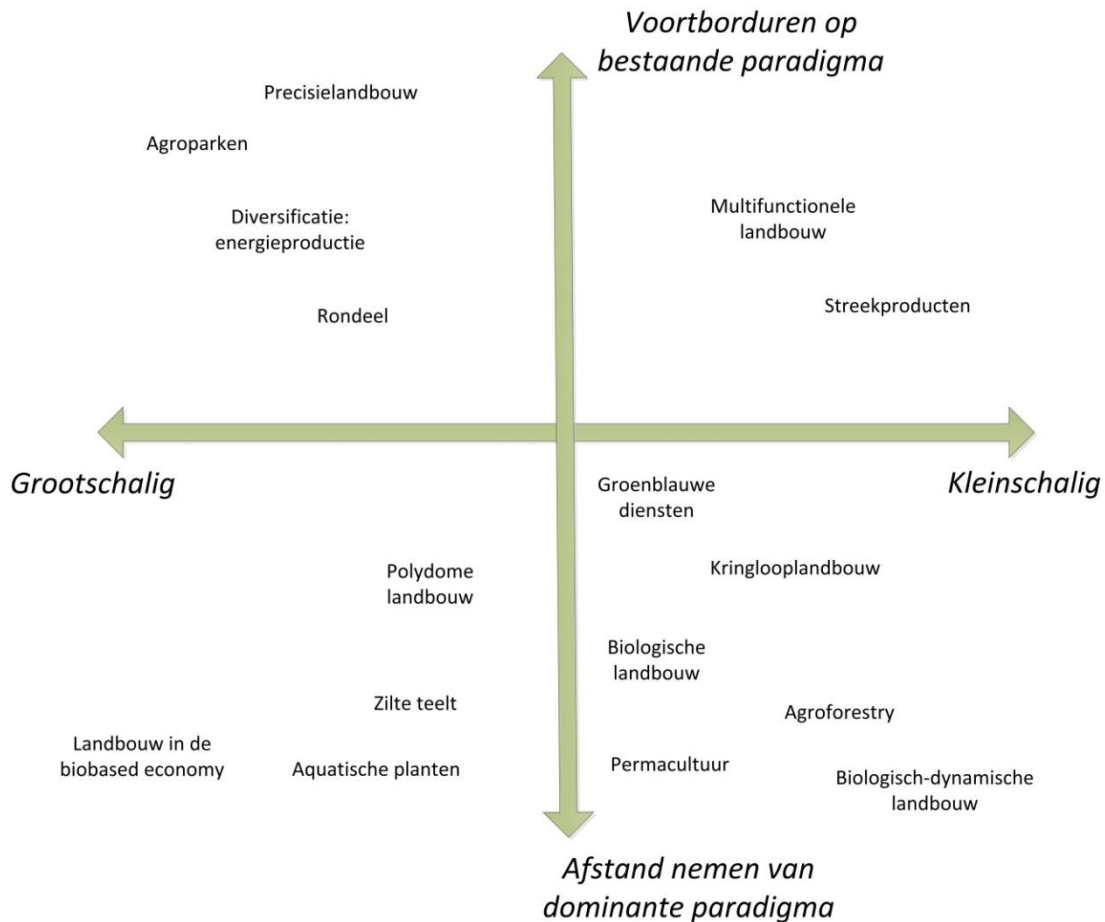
Voortborduren op bestaande paradigma

Precisielandbouw

Agroparken

Diversificatie: energieproductie

Multifunctionele landbouw

Streekproducten

Rondeel

Grootschalig

Kleinschalig

Groenblauwe diensten

Kringlooplandbouw

Polydome landbouw

Biologische landbouw

Zilte teelt

Agroforestry

Landbouw in de biobased economy

Aquatische planten

Permacultuur

Biologisch-dynamische landbouw

Afstand nemen van dominante paradigma